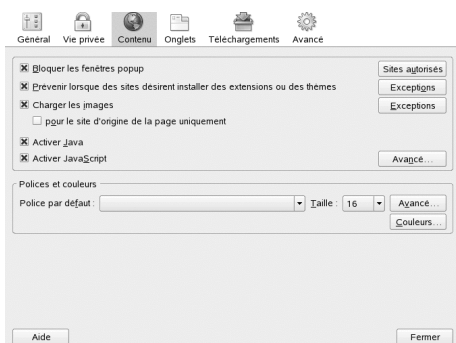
Général Vie privée Contenu Onglets Téléchargements Avancé

Bloquer les fenêtres popup
Sites autorisés

Prévenir lorsque des sites désirent installer des extensions ou des thèmes
Exceptions

Charger les images
Exceptions

pour le site d'origine de la page uniquement

Activer Java

Activer JavaScript
Avancé...

Polices et couleurs

Police par défaut :
Taille : 16
Avancé...

Couleurs...

Aide

Fermer